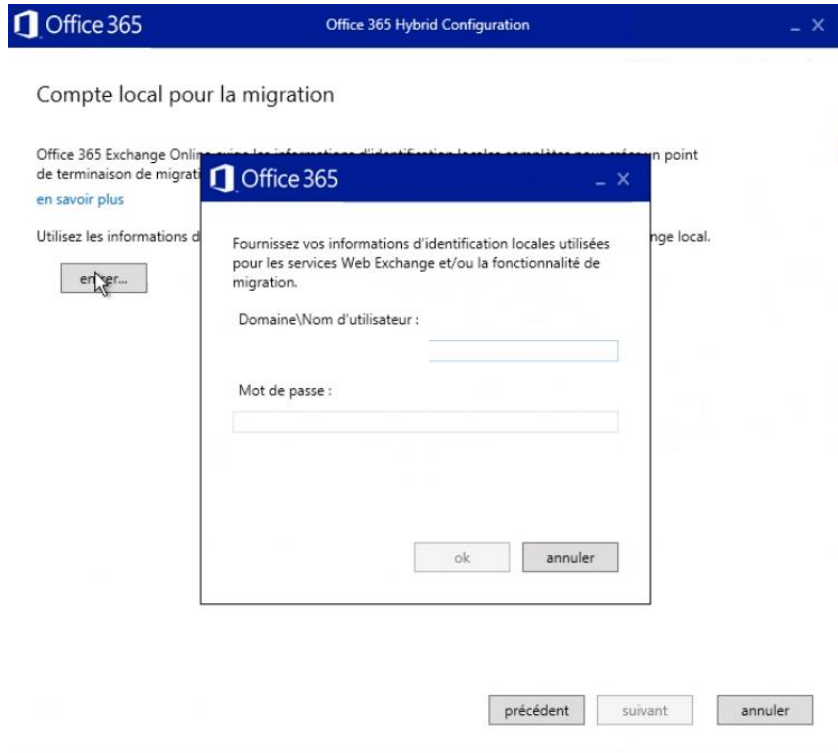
Office 365

Office 365 Hybrid Configuration

_ X

Compte local pour la migration

Office 365 Exchange Onlin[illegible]n point de terminaison de migrati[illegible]

en savoir plus

Utilisez les informations d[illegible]nge local.

en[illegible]er...

Office 365

_ X

Fournissez vos informations d'identification locales utilisées pour les services Web Exchange et/ou la fonctionnalité de migration.

Domaine\Nom d'utilisateur :

Mot de passe :

ok

annuler

précédent

suivant

annuler